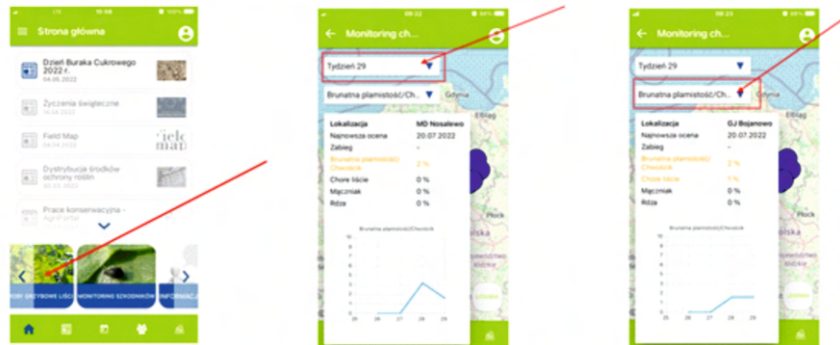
Strona główna

Dzień Buraka Cukrowego 2022 r.
04.06.2022

Życzenia świąteczne
04.04.2022

Field Map
04.04.2022

Dystrybucja środków ochrony roślin
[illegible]

Prace konserwacyjne - AgriPortal
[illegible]

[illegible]ROBY GRZYBOWE LIŚCI
MONITORING SZKODNIKÓW
INFORMAC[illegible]

09:22
Monitoring ch...

Tydzień 29

Brunatna plamistość/Ch...

Gdynia

Elbląg

| Lokalizacja | MD Nosalewo |
|---|---|
| Najnowsza ocena | 20.07.2022 |
| Zabieg | - |
| Brunatna plamistość/ Chwościk | 2 % |
| Chore liście | 0 % |
| Mączniak | 0 % |
| Rdza | 0 % |

Brunatna plamistość/Chwościk

Płock

09:23
Monitoring ch...

Tydzień 29

Brunatna plamistość/Ch...

Gdynia

Elbląg

| Lokalizacja | GJ Bojanowo |
|---|---|
| Najnowsza ocena | 20.07.2022 |
| Zabieg | - |
| Brunatna plamistość/ Chwościk | 2 % |
| Chore liście | 1 % |
| Mączniak | 0 % |
| Rdza | 0 % |

Brunatna plamistość/Chwościk

Płock